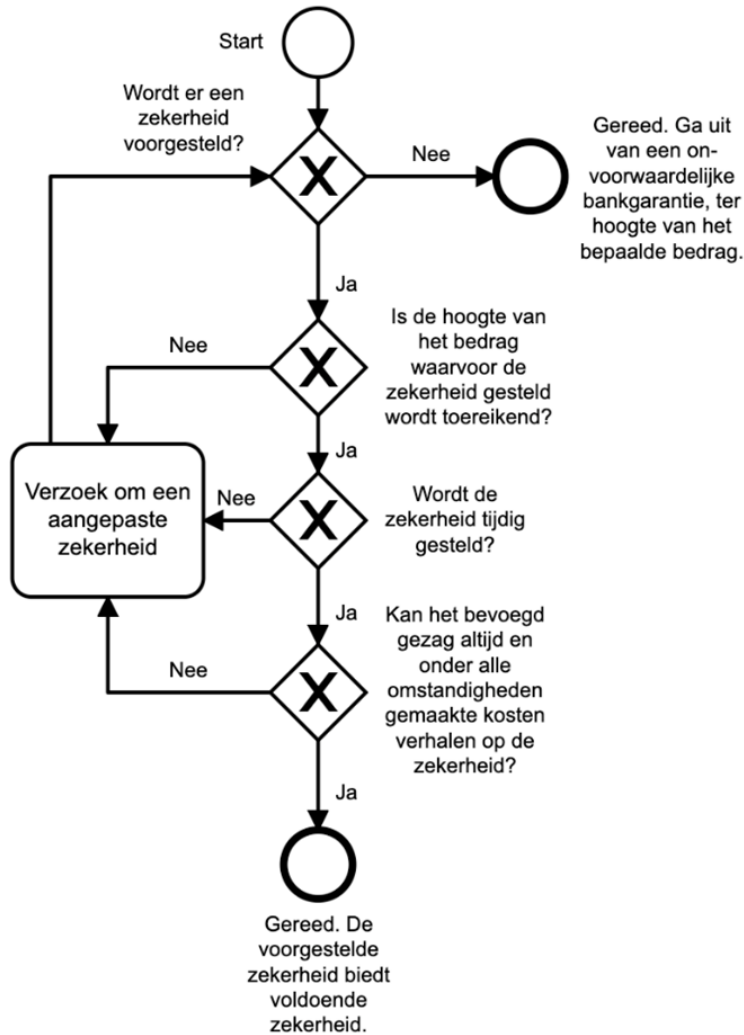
Start

Wordt er een zekerheid voorgesteld?

X

Nee

Gereed. Ga uit van een onvoorwaardelijke bankgarantie, ter hoogte van het bepaalde bedrag.

Ja

Nee

X

Is de hoogte van het bedrag waarvoor de zekerheid gesteld wordt toereikend?

Ja

Verzoek om een aangepaste zekerheid

Nee

X

Wordt de zekerheid tijdig gesteld?

Ja

Nee

X

Kan het bevoegd gezag altijd en onder alle omstandigheden gemaakte kosten verhalen op de zekerheid?

Ja

Gereed. De voorgestelde zekerheid biedt voldoende zekerheid.